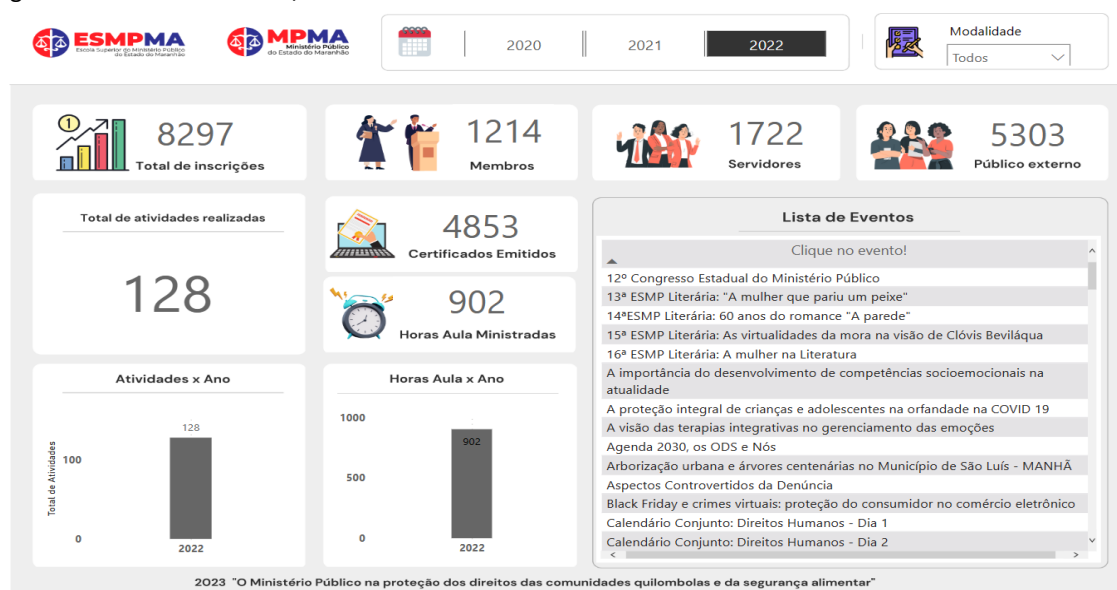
ESMPMA
Escola Superior do Ministério Público do Estado do Maranhão

MPMA
Ministério Público do Estado do Maranhão

2020 2021 2022

Modalidade
Todos

1
8297
Total de inscrições

1214
Membros

1722
Servidores

5303
Público externo

Total de atividades realizadas
128

4853
Certificados Emitidos

902
Horas Aula Ministradas

Lista de Eventos

Clique no evento!
12º Congresso Estadual do Ministério Público
13ª ESMP Literária: "A mulher que pariu um peixe"
14ªESMP Literária: 60 anos do romance "A parede"
15ª ESMP Literária: As virtualidades da mora na visão de Clóvis Beviláqua
16ª ESMP Literária: A mulher na Literatura
A importância do desenvolvimento de competências socioemocionais na atualidade
A proteção integral de crianças e adolescentes na orfandade na COVID 19
A visão das terapias integrativas no gerenciamento das emoções
Agenda 2030, os ODS e Nós
Arborização urbana e árvores centenárias no Município de São Luís - MANHÃ
Aspectos Controvertidos da Denúncia
Black Friday e crimes virtuais: proteção do consumidor no comércio eletrônico
Calendário Conjunto: Direitos Humanos - Dia 1
Calendário Conjunto: Direitos Humanos - Dia 2

Atividades x Ano
Total de Atividades
128
100
0
2022

Horas Aula x Ano
1000
902
500
0
2022

2023 "O Ministério Público na proteção dos direitos das comunidades quilombolas e da segurança alimentar"